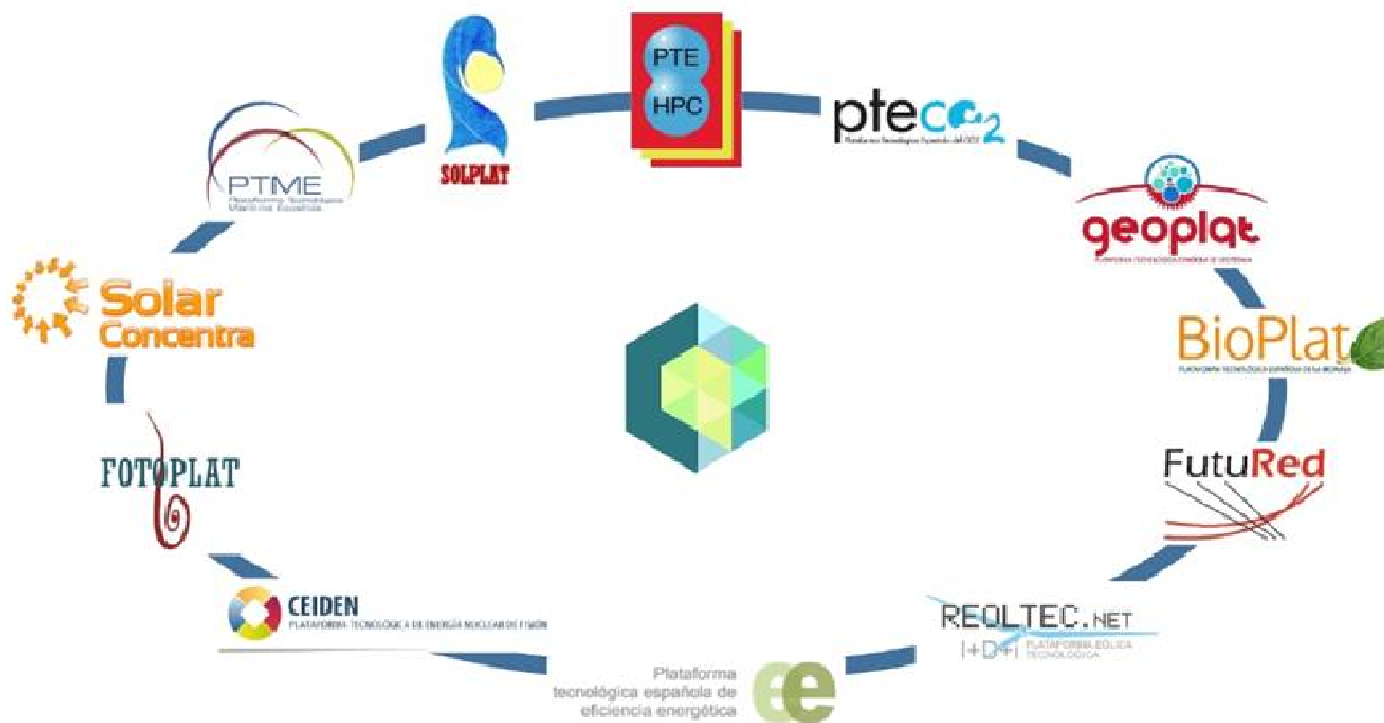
SOLPLAT

PTE
HPC

pteco2
Plataforma Tecnológica Española del CO2

PTME
Plataforma Tecnológica Marítima Española

geoplat
PLATAFORMA TECNOLÓGICA ESPAÑOLA DE GEOTERMIA

Solar Concentra

BioPlat
PLATAFORMA TECNOLÓGICA ESPAÑOLA DE LA BIOMASA

FutuRed

FOTOPLAT

CEIDEN
PLATAFORMA TECNOLÓGICA DE ENERGÍA NUCLEAR DE FISIÓN

REOLTEC.NET
I+D+I PLATAFORMA EÓLICA TECNOLÓGICA

Plataforma tecnológica española de eficiencia energética
ee